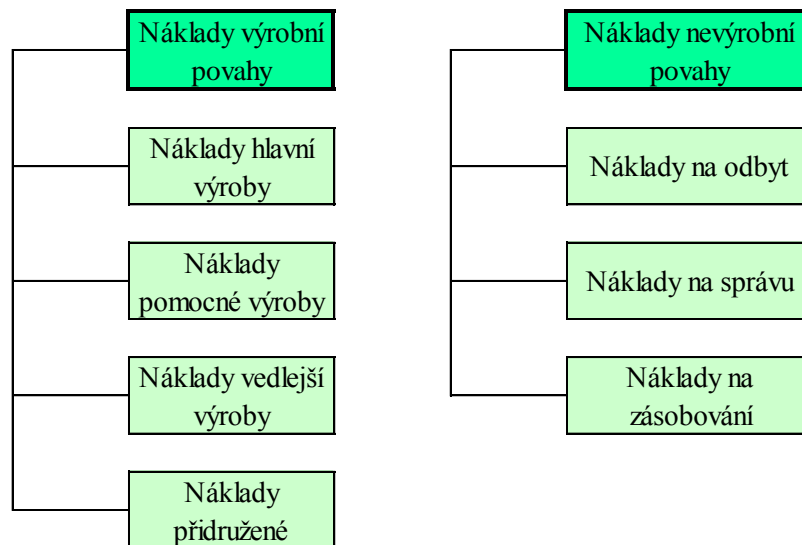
Náklady výrobní povahy

Náklady hlavní výroby

Náklady pomocné výroby

Náklady vedlejší výroby

Náklady přidružené

Náklady nevýrobní povahy

Náklady na odbyt

Náklady na správu

Náklady na zásobování